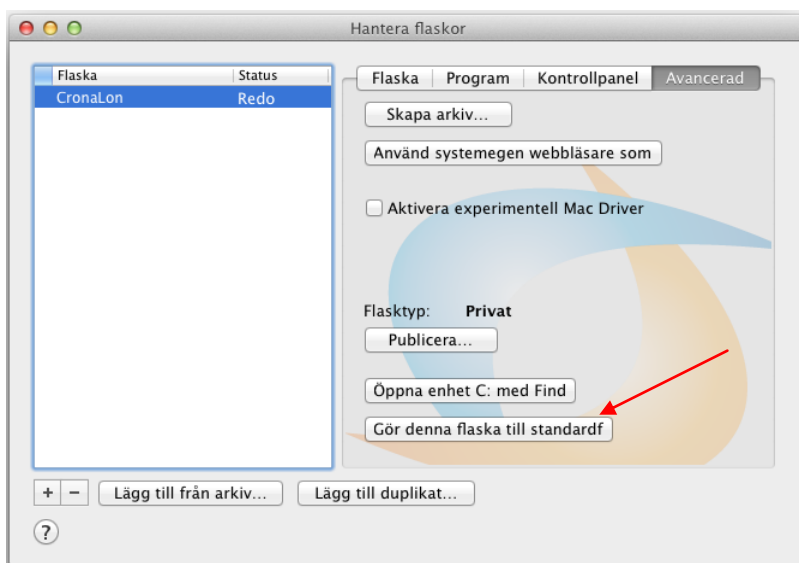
Hantera flaskor

| Flaska | Status |
|---|---|
| CronaLon | Redo |

Flaska | Program | Kontrollpanel | Avancerad

Skapa arkiv...

Använd systemegen webbläsare som

Aktivera experimentell Mac Driver

Flasktyp: Privat

Publicera...

Öppna enhet C: med Find

Gör denna flaska till standardf

+ − Lägg till från arkiv... Lägg till duplikat...

?